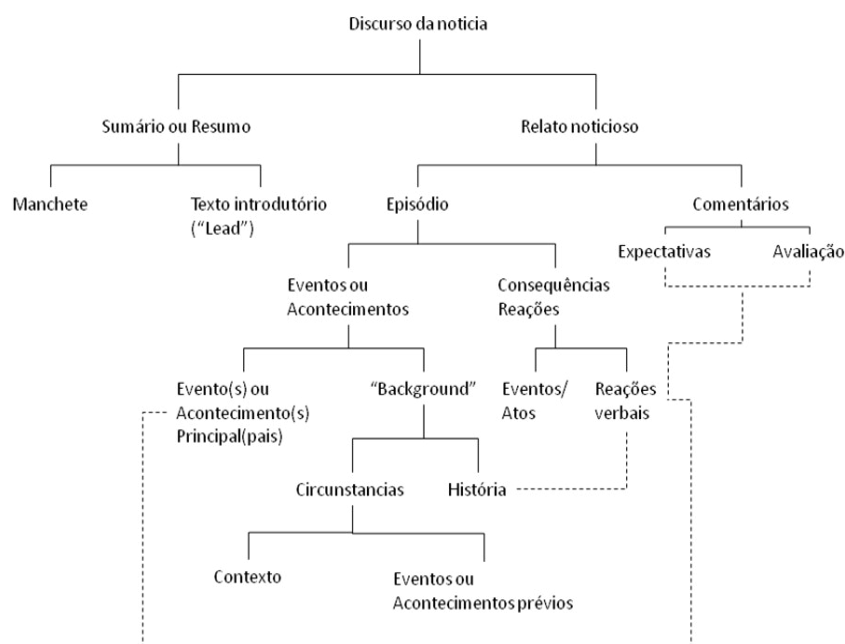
Discurso da noticia

Sumário ou Resumo

Relato noticioso

Manchete

Texto introdutório ("Lead")

Episódio

Comentários

Expectativas

Avaliação

Eventos ou Acontecimentos

Consequências Reações

Evento(s) ou Acontecimento(s) Principal(pais)

"Background"

Eventos/ Atos

Reações verbais

Circunstancias

História

Contexto

Eventos ou Acontecimentos prévios